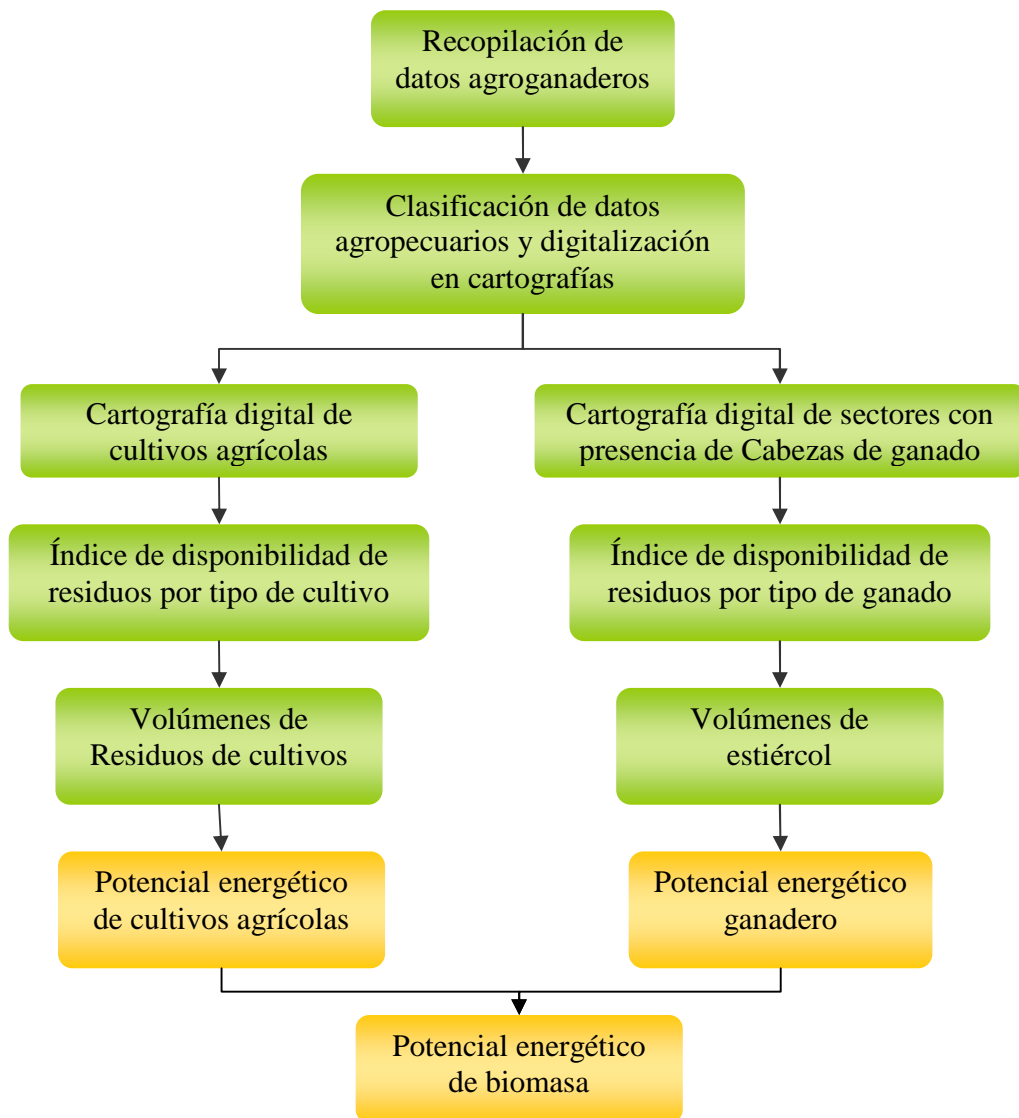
Recopilación de datos agroganaderos

Clasificación de datos agropecuarios y digitalización en cartografías

Cartografía digital de cultivos agrícolas

Índice de disponibilidad de residuos por tipo de cultivo

Volúmenes de Residuos de cultivos

Potencial energético de cultivos agrícolas

Cartografía digital de sectores con presencia de Cabezas de ganado

Índice de disponibilidad de residuos por tipo de ganado

Volúmenes de estiércol

Potencial energético ganadero

Potencial energético de biomasa